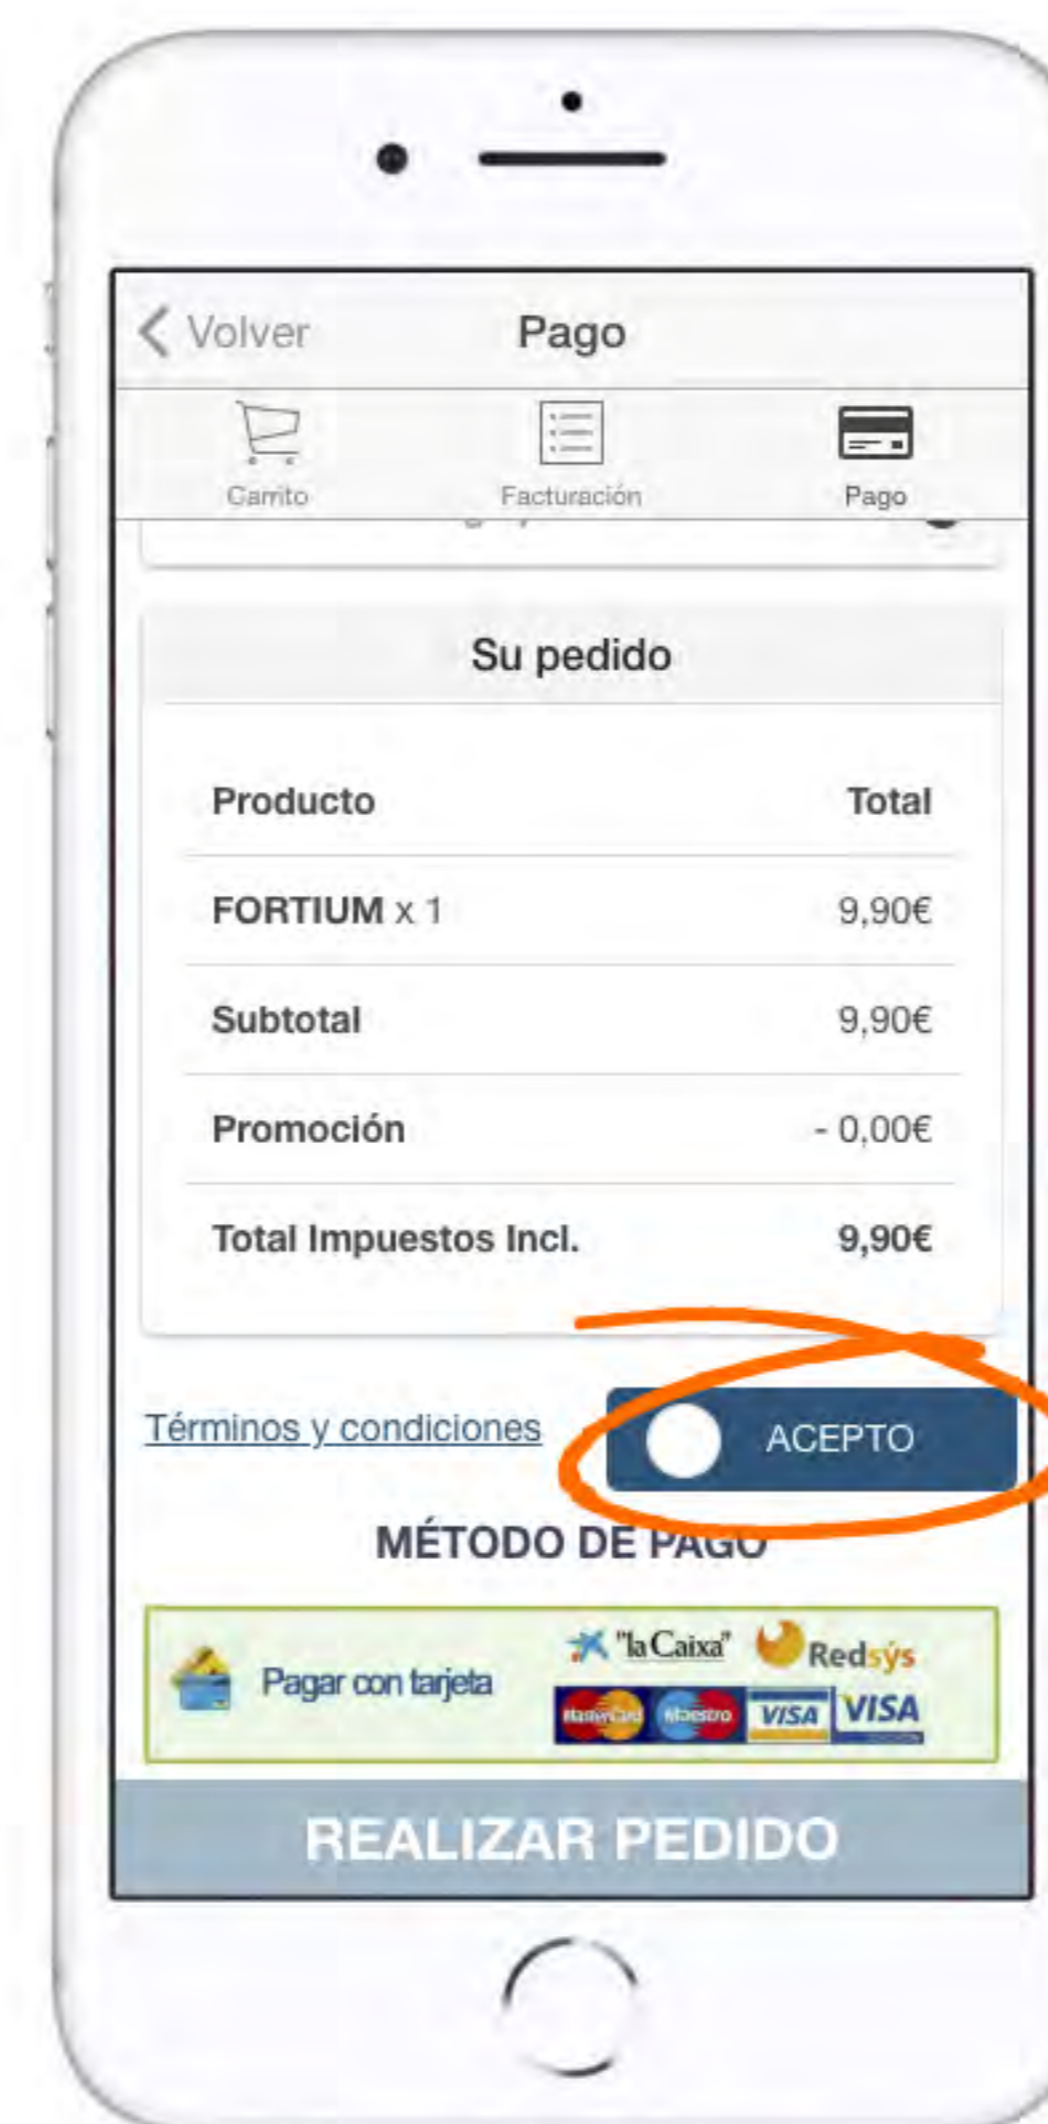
< Volver Pago

Carrito Facturación Pago

Su pedido

| Producto | Total |
|---|---|
| FORTIUM x 1 | 9,90€ |
| Subtotal | 9,90€ |
| Promoción | - 0,00€ |
| Total Impuestos Incl. | 9,90€ |

Términos y condiciones ACEPTO

MÉTODO DE PAGO

Pagar con tarjeta "la Caixa" Redsýs MasterCard Maestro VISA VISA

REALIZAR PEDIDO